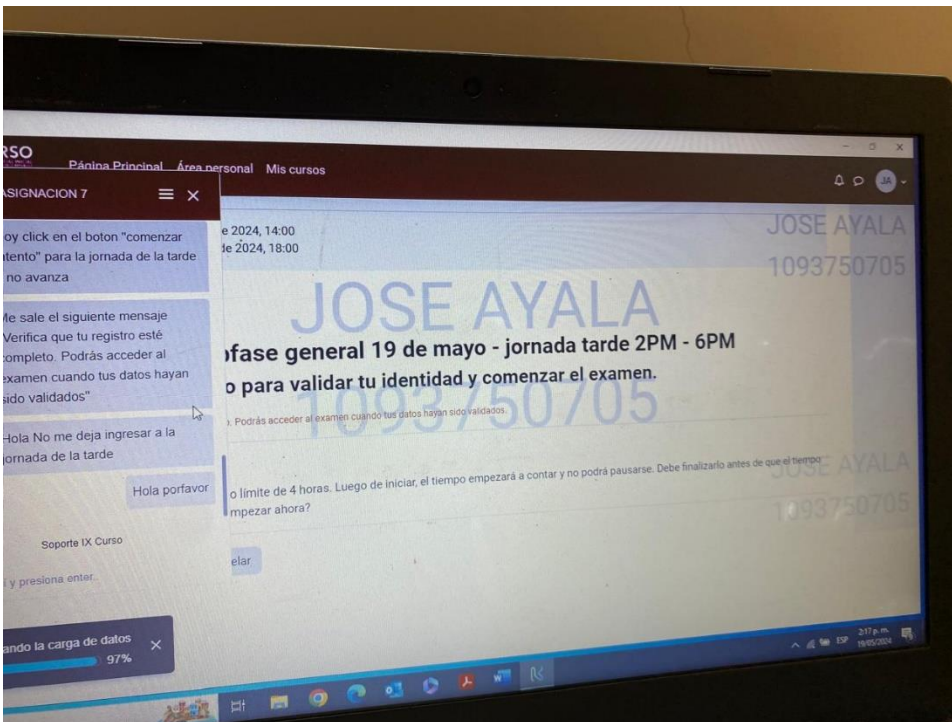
RSO

Página Principal Área personal Mis cursos

ASIGNACION 7

oy click en el boton "comenzar tento" para la jornada de la tarde no avanza

Me sale el siguiente mensaje Verifica que tu registro esté completo. Podrás acceder al examen cuando tus datos hayan sido validados"

Hola No me deja ingresar a la jornada de la tarde

Hola porfavor

Soporte IX Curso

y presiona enter.

ando la carga de datos 97%

e 2024, 14:00
de 2024, 18:00

JOSE AYALA
1093750705

JOSE AYALA
1093750705

ıfase general 19 de mayo - jornada tarde 2PM - 6PM

o para validar tu identidad y comenzar el examen.

. Podrás acceder al examen cuando tus datos hayan sido validados.

o límite de 4 horas. Luego de iniciar, el tiempo empezará a contar y no podrá pausarse. Debe finalizarlo antes de que el tiempo

mpezar ahora?

elar

JOSE AYALA
1093750705

ESP 2:17 p. m. 19/05/2024